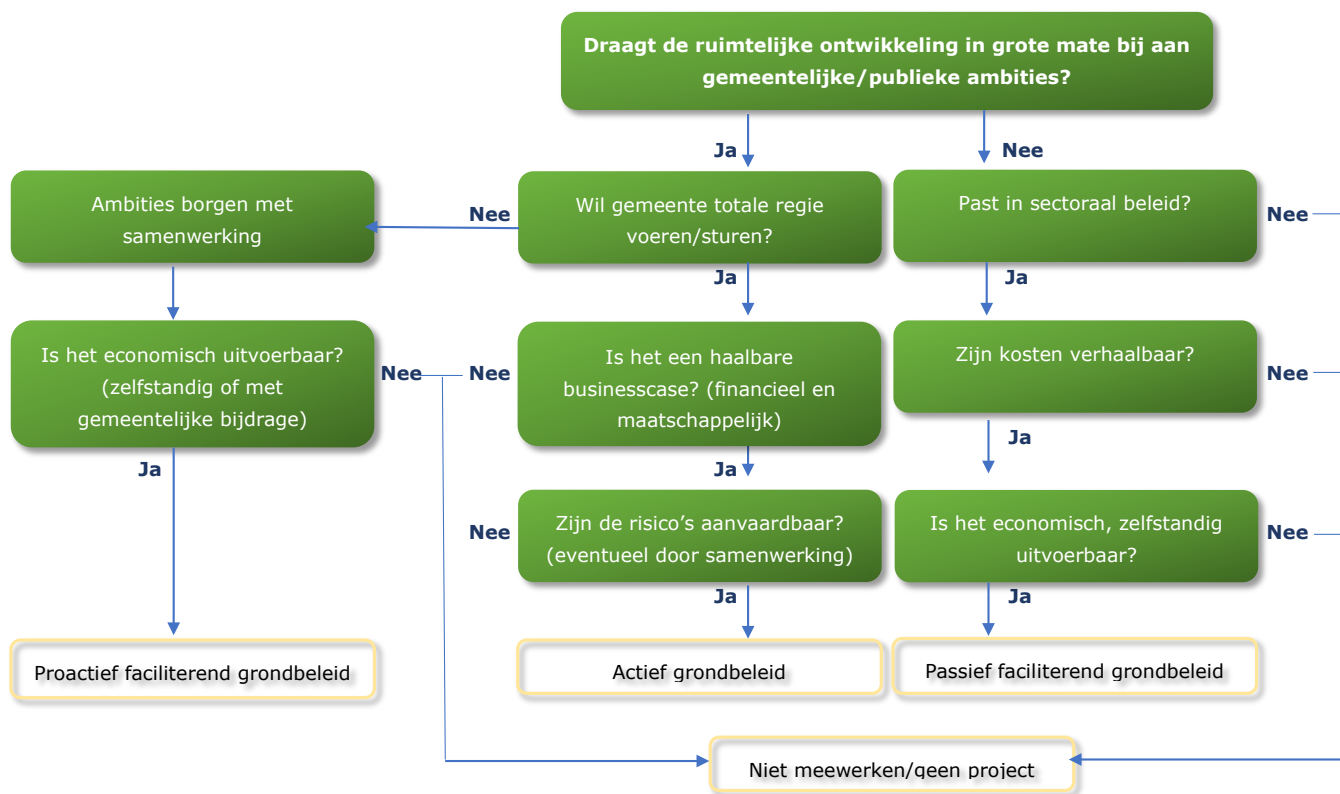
Draagt de ruimtelijke ontwikkeling in grote mate bij aan gemeentelijke/publieke ambities?

Ja

Nee

Ambities borgen met samenwerking

Nee

Wil gemeente totale regie voeren/sturen?

Past in sectoraal beleid?

Nee

Ja

Ja

Is het economisch uitvoerbaar? (zelfstandig of met gemeentelijke bijdrage)

Nee

Nee

Is het een haalbare businesscase? (financieel en maatschappelijk)

Zijn kosten verhaalbaar?

Nee

Ja

Ja

Ja

Nee

Zijn de risico's aanvaardbaar? (eventueel door samenwerking)

Is het economisch, zelfstandig uitvoerbaar?

Nee

Ja

Ja

Proactief faciliterend grondbeleid

Actief grondbeleid

Passief faciliterend grondbeleid

Niet meewerken/geen project